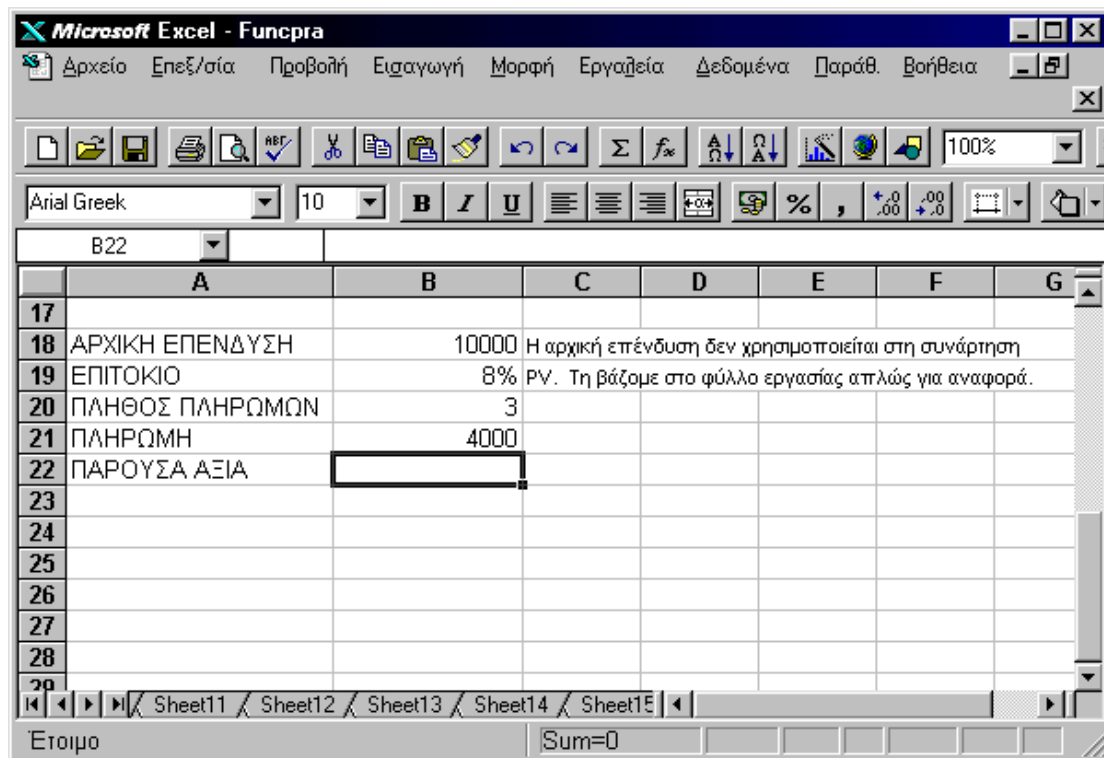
Microsoft Excel - Funcpra

Αρχείο Επεξ/σία Προβολή Εισαγωγή Μορφή Εργαλεία Δεδομένα Παράθ. Βοήθεια

100%

Arial Greek 10 B I U % ,

B22

|  | A | B | C | D | E | F | G |
|---|---|---|---|---|---|---|---|
| 17 |  |  |  |  |  |  |  |
| 18 | ΑΡΧΙΚΗ ΕΠΕΝΔΥΣΗ | 10000 | Η αρχική επένδυση δεν χρησιμοποιείται στη συνάρτηση |  |  |  |  |
| 19 | ΕΠΙΤΟΚΙΟ | 8% | PV. Τη βάζομε στο φύλλο εργασίας απλώς για αναφορά. |  |  |  |  |
| 20 | ΠΛΗΘΟΣ ΠΛΗΡΩΜΩΝ | 3 |  |  |  |  |  |
| 21 | ΠΛΗΡΩΜΗ | 4000 |  |  |  |  |  |
| 22 | ΠΑΡΟΥΣΑ ΑΞΙΑ |  |  |  |  |  |  |
| 23 |  |  |  |  |  |  |  |
| 24 |  |  |  |  |  |  |  |
| 25 |  |  |  |  |  |  |  |
| 26 |  |  |  |  |  |  |  |
| 27 |  |  |  |  |  |  |  |
| 28 |  |  |  |  |  |  |  |
| 29 |  |  |  |  |  |  |  |

Sheet11 Sheet12 Sheet13 Sheet14 Sheet15

Έτοιμο Sum=0